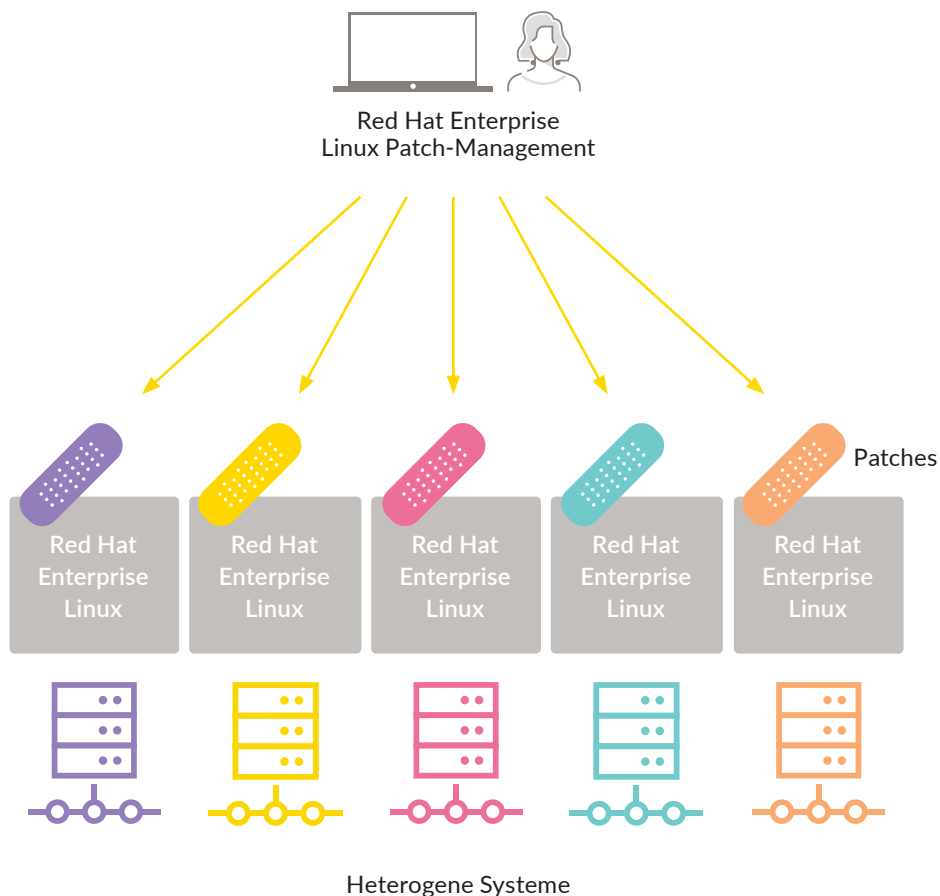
Red Hat Enterprise Linux Patch-Management

Patches

Red Hat Enterprise Linux

Red Hat Enterprise Linux

Red Hat Enterprise Linux

Red Hat Enterprise Linux

Red Hat Enterprise Linux

Heterogene Systeme